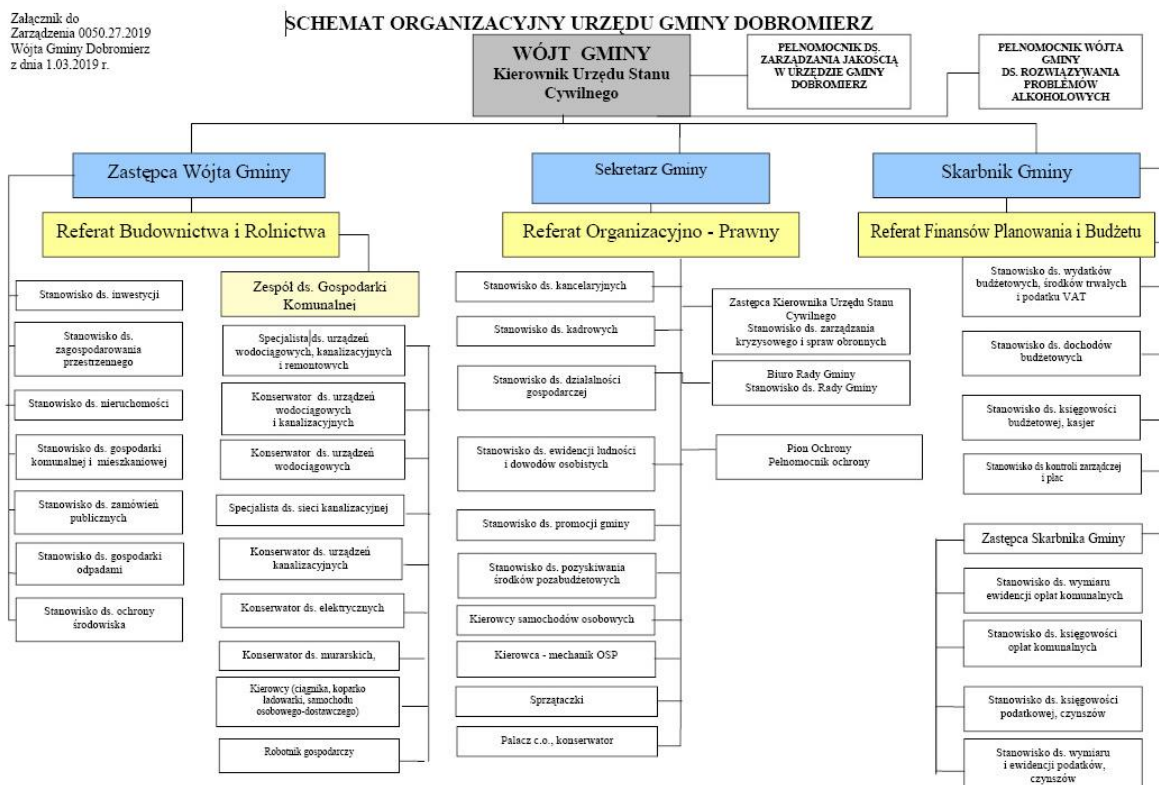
Załącznik do Zarządzenia 0050.27.2019 Wójta Gminy Dobromierz z dnia 1.03.2019 r.

SCHEMAT ORGANIZACYJNY URZĘDU GMINY DOBROMIERZ

WÓJT GMINY
Kierownik Urzędu Stanu Cywilnego

PEŁNOMOCNIK DS. ZARZĄDZANIA JAKOŚCIĄ W URZĘDZIE GMINY DOBROMIERZ

PEŁNOMOCNIK WÓJTA GMINY DS. ROZWIĄZYWANIA PROBLEMÓW ALKOHOLOWYCH

Zastępca Wójta Gminy

Sekretarz Gminy

Skarbnik Gminy

Referat Budownictwa i Rolnictwa

Referat Organizacyjno - Prawny

Referat Finansów Planowania i Budżetu

Stanowisko ds. inwestycji

Stanowisko ds. zagospodarowania przestrzennego

Stanowisko ds. nieruchomości

Stanowisko ds. gospodarki komunalnej i mieszkaniowej

Stanowisko ds. zamówień publicznych

Stanowisko ds. gospodarki odpadami

Stanowisko ds. ochrony środowiska

Zespół ds. Gospodarki Komunalnej

Specjalista ds. urządzeń wodociągowych, kanalizacyjnych i remontowych

Konserwator ds. urządzeń wodociągowych i kanalizacyjnych

Konserwator ds. urządzeń wodociągowych

Specjalista ds. sieci kanalizacyjnej

Konserwator ds. urządzeń kanalizacyjnych

Konserwator ds. elektrycznych

Konserwator ds. murarskich,

Kierowcy (ciągnika, koparko ładowarki, samochodu osobowego-dostawczego)

Robotnik gospodarczy

Stanowisko ds. kancelaryjnych

Stanowisko ds. kadrowych

Stanowisko ds. działalności gospodarczej

Stanowisko ds. ewidencji ludności i dowodów osobistych

Stanowisko ds. promocji gminy

Stanowisko ds. pozyskiwania środków pozabudżetowych

Kierowcy samochodów osobowych

Kierowca - mechanik OSP

Sprzątaczki

Palacz c.o., konserwator

Zastępca Kierownika Urzędu Stanu Cywilnego
Stanowisko ds. zarządzania kryzysowego i spraw obronnych

Biuro Rady Gminy
Stanowisko ds. Rady Gminy

Pion Ochrony
Pełnomocnik ochrony

Stanowisko ds. wydatków budżetowych, środków trwałych i podatku VAT

Stanowisko ds. dochodów budżetowych

Stanowisko ds. księgowości budżetowej, kasjer

Stanowisko ds kontroli zarządczej i płac

Zastępca Skarbnika Gminy

Stanowisko ds. wymiaru ewidencji opłat komunalnych

Stanowisko ds. księgowości opłat komunalnych

Stanowisko ds. księgowości podatkowej, czynszów

Stanowisko ds. wymiaru i ewidencji podatków, czynszów